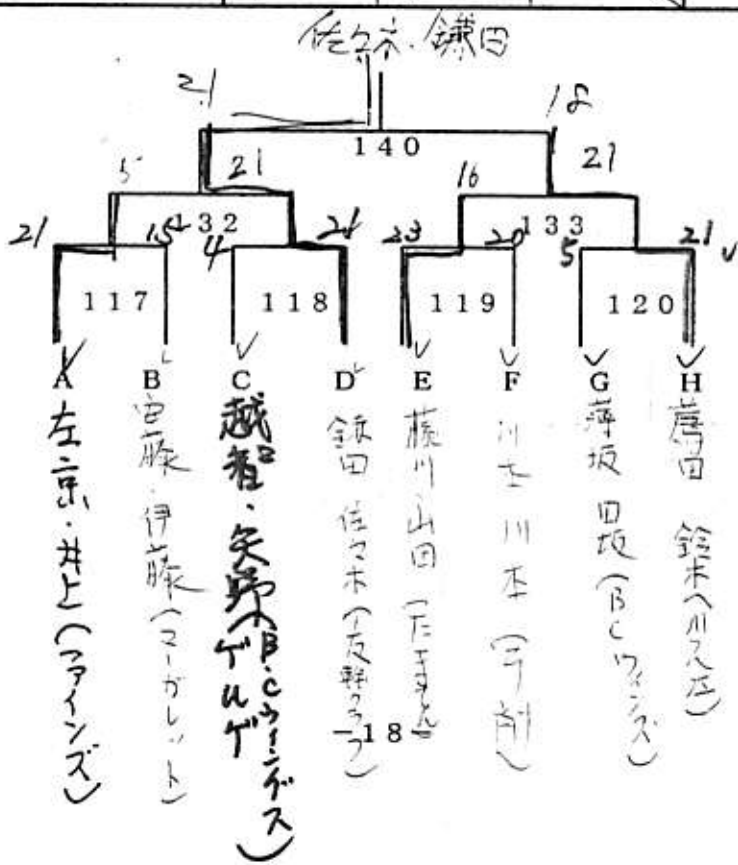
佐々木・鎌田

21
18
140
5
21
16
21
132
133
21
15
4
21
23
20
5
21
117
118
119
120

A 左京・井上（ファインズ）
B 宮藤 伊藤（マーガレット）
C 越智・矢野（B.Cウィンディス ゲルゲ）
D 鎌田 佐々木（友輪クラブ）
E 藤川 山田（たまさん）
F 川上 川本（宇削）
G 薄坂 田坂（B.Cウィンズ）
H 鷹田 鈴木（川久在）

－18－